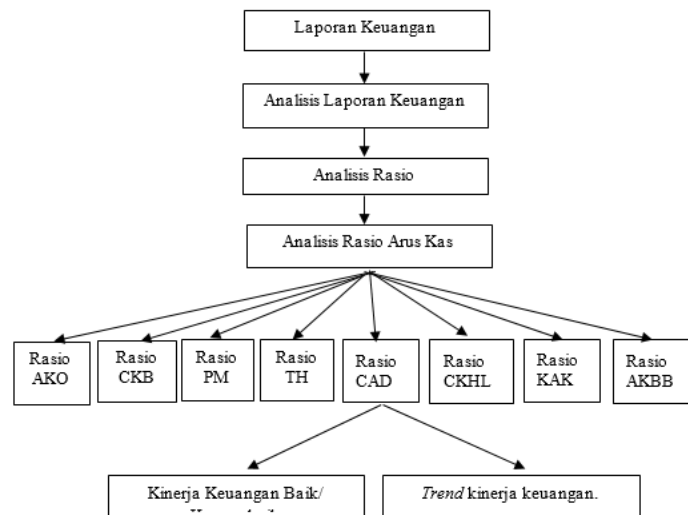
Laporan Keuangan

Analisis Laporan Keuangan

Analisis Rasio

Analisis Rasio Arus Kas

Rasio AKO

Rasio CKB

Rasio PM

Rasio TH

Rasio CAD

Rasio CKHL

Rasio KAK

Rasio AKBB

Kinerja Keuangan Baik/ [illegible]

*Trend* kinerja keuangan.